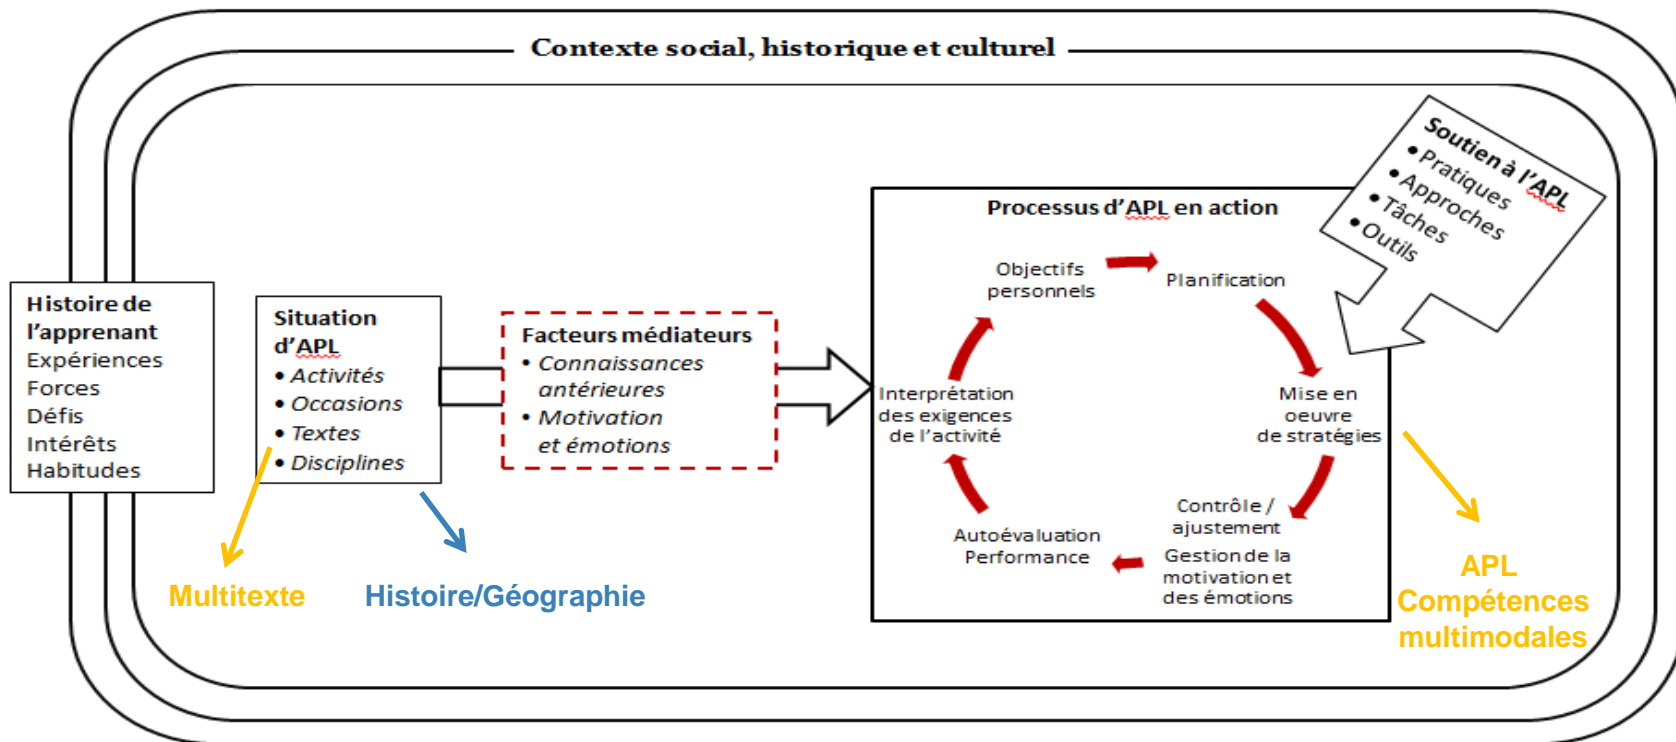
Contexte social, historique et culturel

Histoire de l'apprenant
Expériences
Forces
Défis
Intérêts
Habitudes

Situation d'APL
• Activités
• Occasions
• Textes
• Disciplines

Facteurs médiateurs
• Connaissances antérieures
• Motivation et émotions

Processus d'APL en action
Objectifs personnels
Planification
Mise en oeuvre de stratégies
Contrôle / ajustement
Gestion de la motivation et des émotions
Autoévaluation Performance
Interprétation des exigences de l'activité

Soutien à l'APL
• Pratiques
• Approches
• Tâches
• Outils

Multitexte
Histoire/Géographie

APL
Compétences multimodales